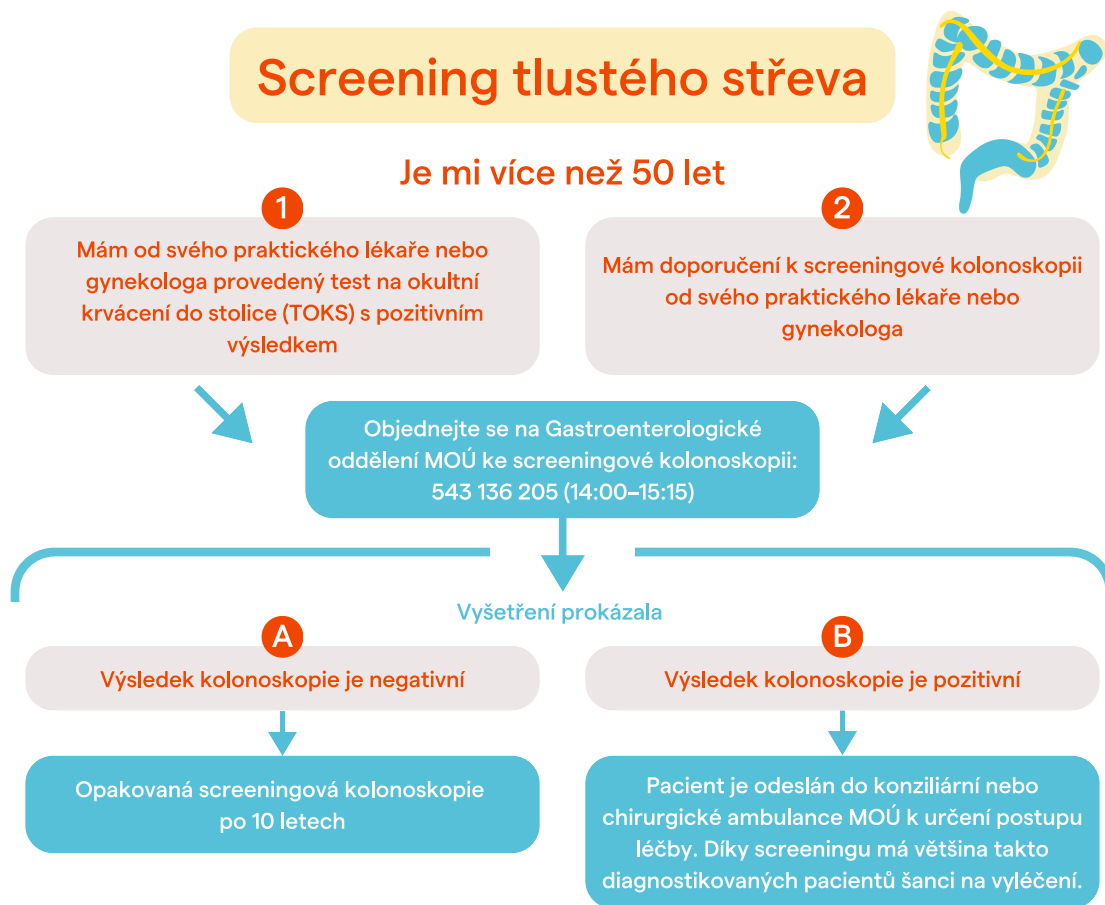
Screening tlustého střeva

Je mi více než 50 let

1

Mám od svého praktického lékaře nebo gynekologa provedený test na okultní krvácení do stolice (TOKS) s pozitivním výsledkem

2

Mám doporučení k screeningové kolonoskopii od svého praktického lékaře nebo gynekologa

Objednejte se na Gastroenterologické oddělení MOÚ ke screeningové kolonoskopii: 543 136 205 (14:00–15:15)

Vyšetření prokázala

A

Výsledek kolonoskopie je negativní

B

Výsledek kolonoskopie je pozitivní

Opakovaná screeningová kolonoskopie po 10 letech

Pacient je odeslán do konziliární nebo chirurgické ambulance MOÚ k určení postupu léčby. Díky screeningu má většina takto diagnostikovaných pacientů šanci na vyléčení.